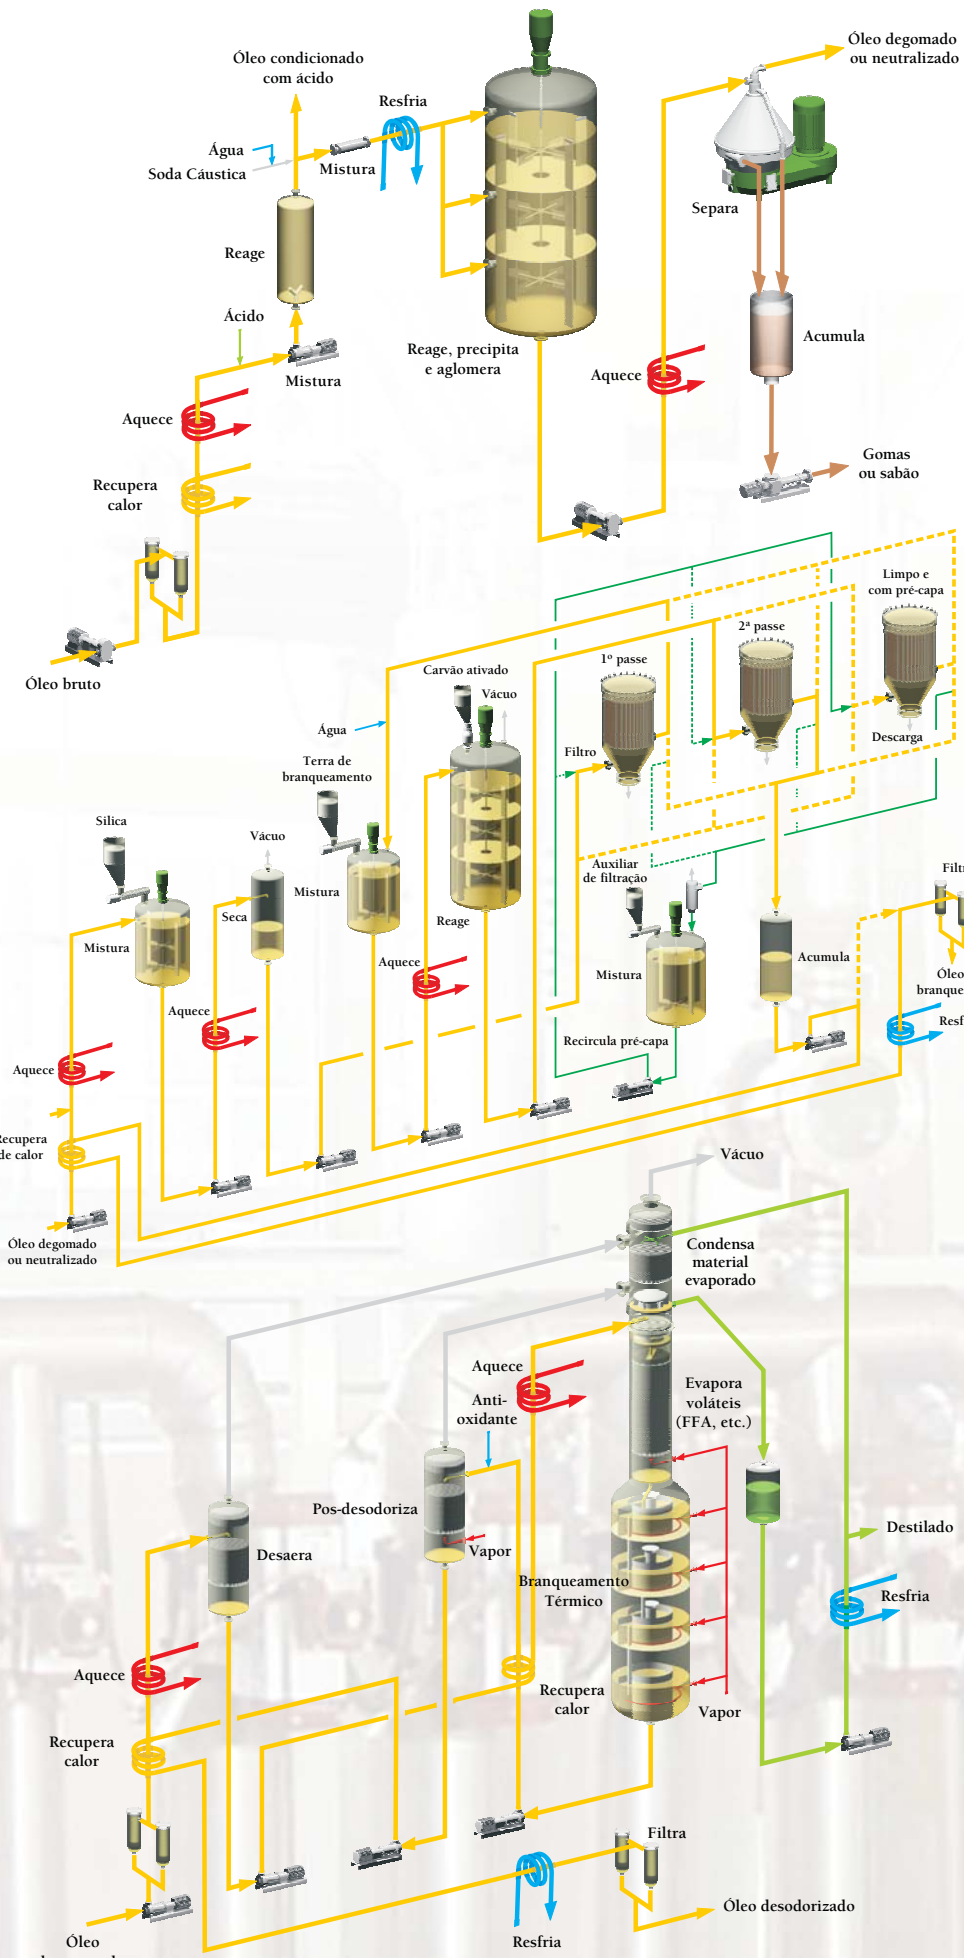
Óleo condicionado com ácido

Resfria

Óleo degomado ou neutralizado

Água

Soda Cáustica

Mistura

Separa

Reage

Ácido

Mistura

Reage, precipita e aglomera

Acumula

Aquece

Aquece

Recupera calor

Gomas ou sabão

Óleo bruto

Limpo e com pré-capa

2ª passe

Carvão ativado

1º passe

Vácuo

Água

Descarga

Filtro

Terra de branqueamento

Sílica

Vácuo

Mistura

Seca

Reage

Auxiliar de filtração

Filt

Mistura

Aquece

Mistura

Acumula

Aquece

Óleo branque

Aquece

Recircula pré-capa

Resf

Recupera de calor

Óleo degomado ou neutralizado

Vácuo

Condensa material evaporado

Aquece

Evapora voláteis (FFA, etc.)

Anti-oxidante

Pos-desodoriza

Destilado

Desaera

Vapor

Branqueamento Térmico

Resfria

Aquece

Recupera calor

Recupera calor

Vapor

Filtra

Óleo desodorizado

Óleo

Resfria